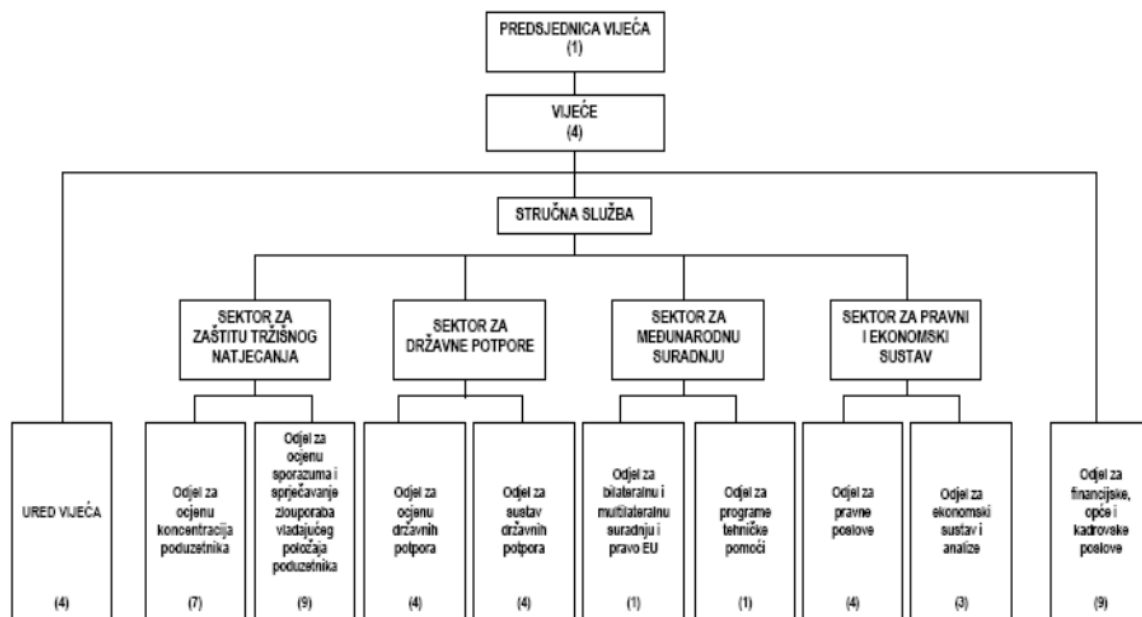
PREDSJEDNICA VIJEĆA
(1)

VIJEĆE
(4)

STRUČNA SLUŽBA

SEKTOR ZA ZAŠTITU TRŽIŠNOG NATJECANJA

SEKTOR ZA DRŽAVNE POTPORE

SEKTOR ZA MEĐUNARODNU SURADNJU

SEKTOR ZA PRAVNI I EKONOMSKI SUSTAV

URED VIJEĆA
(4)

Odjel za ocjenu koncentracija poduzetnika
(7)

Odjel za ocjenu sporazuma i sprječavanje zlouporaba vladajućeg položaja poduzetnika
(9)

Odjel za ocjenu državnih potpora
(4)

Odjel za sustav državnih potpora
(4)

Odjel za bilateralnu i multilateralnu suradnju i pravo EU
(1)

Odjel za programe tehničke pomoći
(1)

Odjel za pravne poslove
(4)

Odjel za ekonomski sustav i analize
(3)

Odjel za financijske, opće i kadrovske poslove
(9)